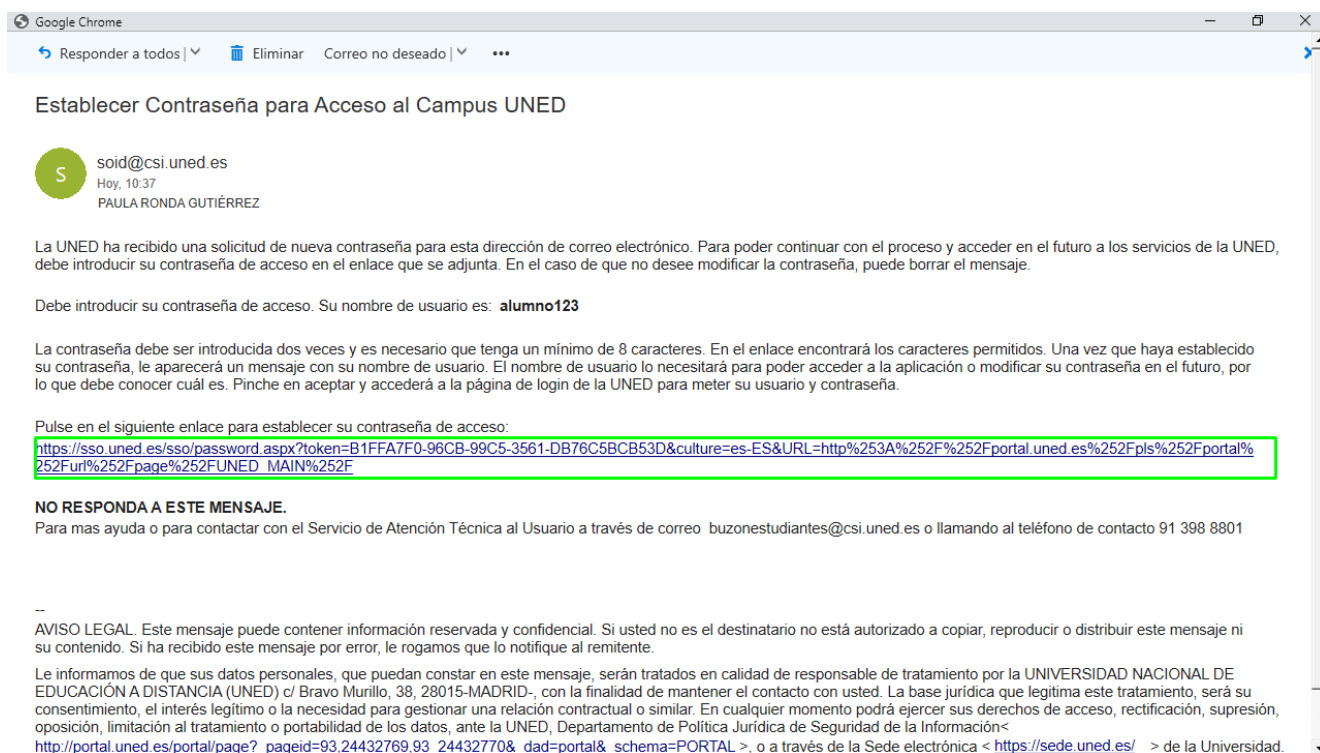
Google Chrome

Responder a todos | ˅   Eliminar   Correo no deseado | ˅   •••

Establecer Contraseña para Acceso al Campus UNED

S
soid@csi.uned.es
Hoy, 10:37
PAULA RONDA GUTIÉRREZ

La UNED ha recibido una solicitud de nueva contraseña para esta dirección de correo electrónico. Para poder continuar con el proceso y acceder en el futuro a los servicios de la UNED, debe introducir su contraseña de acceso en el enlace que se adjunta. En el caso de que no desee modificar la contraseña, puede borrar el mensaje.

Debe introducir su contraseña de acceso. Su nombre de usuario es: **alumno123**

La contraseña debe ser introducida dos veces y es necesario que tenga un mínimo de 8 caracteres. En el enlace encontrará los caracteres permitidos. Una vez que haya establecido su contraseña, le aparecerá un mensaje con su nombre de usuario. El nombre de usuario lo necesitará para poder acceder a la aplicación o modificar su contraseña en el futuro, por lo que debe conocer cuál es. Pinche en aceptar y accederá a la página de login de la UNED para meter su usuario y contraseña.

Pulse en el siguiente enlace para establecer su contraseña de acceso:
https://sso.uned.es/sso/password.aspx?token=B1FFA7F0-96CB-99C5-3561-DB76C5BCB53D&culture=es-ES&URL=http%253A%252F%252Fportal.uned.es%252Fpls%252Fportal%252Furl%252Fpage%252FUNED_MAIN%252F

**NO RESPONDA A ESTE MENSAJE.**
Para mas ayuda o para contactar con el Servicio de Atención Técnica al Usuario a través de correo buzonestudiantes@csi.uned.es o llamando al teléfono de contacto 91 398 8801

--
AVISO LEGAL. Este mensaje puede contener información reservada y confidencial. Si usted no es el destinatario no está autorizado a copiar, reproducir o distribuir este mensaje ni su contenido. Si ha recibido este mensaje por error, le rogamos que lo notifique al remitente.

Le informamos de que sus datos personales, que puedan constar en este mensaje, serán tratados en calidad de responsable de tratamiento por la UNIVERSIDAD NACIONAL DE EDUCACIÓN A DISTANCIA (UNED) c/ Bravo Murillo, 38, 28015-MADRID-, con la finalidad de mantener el contacto con usted. La base jurídica que legitima este tratamiento, será su consentimiento, el interés legítimo o la necesidad para gestionar una relación contractual o similar. En cualquier momento podrá ejercer sus derechos de acceso, rectificación, supresión, oposición, limitación al tratamiento o portabilidad de los datos, ante la UNED, Departamento de Política Jurídica de Seguridad de la Información< http://portal.uned.es/portal/page?_pageid=93,24432769,93_24432770&_dad=portal&_schema=PORTAL >, o a través de la Sede electrónica < https://sede.uned.es/ > de la Universidad.